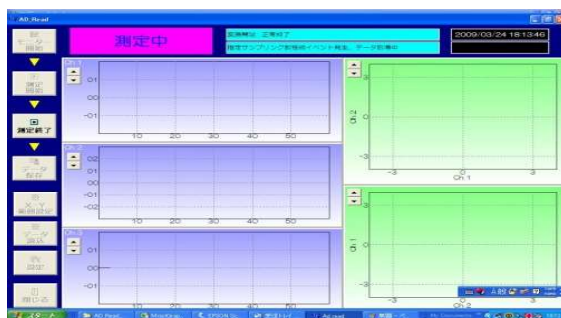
AD_Read

データ開始

測定開始

測定終了

データ保存

X-Y画面設定

データ読込

設定

閉じる

測定中

装置接続 正常終了

指定サンプリング数毎のイベント発生、データ取得中

2009/03/24 18:13:46

Ch.1

0.1

0.0

-0.1

10 20 30 40 50

Ch.2

0.2

0.1

0.0

-0.1

-0.2

10 20 30 40 50

Ch.3

0.1

0.0

-0.1

10 20 30 40 50

3

Ch.2 0

-3

-3 0 3

Ch.1

3

Ch.1 0

-3

-3 0 3

Ch.3

スタート

AD_Read

EPSON Sc...

AD_read

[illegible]